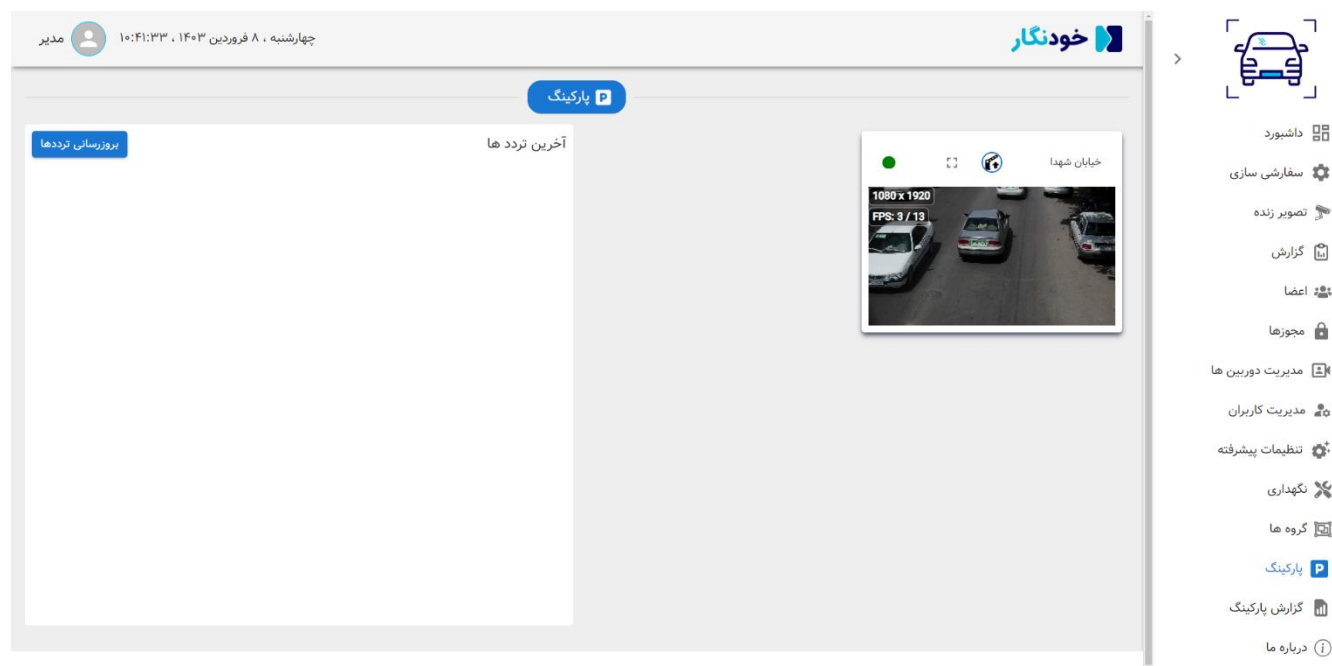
خودنگار

چهارشنبه ، ۸ فروردین ۱۴۰۳ ، ۱۰:۴۱:۳۳ مدیر

P پارکینگ

خیابان شهدا

1080 x 1920
FPS: 3 / 13

آخرین تردد ها

بروزرسانی ترددها

داشبورد
سفارشی سازی
تصویر زنده
گزارش
اعضا
مجوزها
مدیریت دوربین ها
مدیریت کاربران
تنظیمات پیشرفته
نگهداری
گروه ها
پارکینگ
گزارش پارکینگ
درباره ما